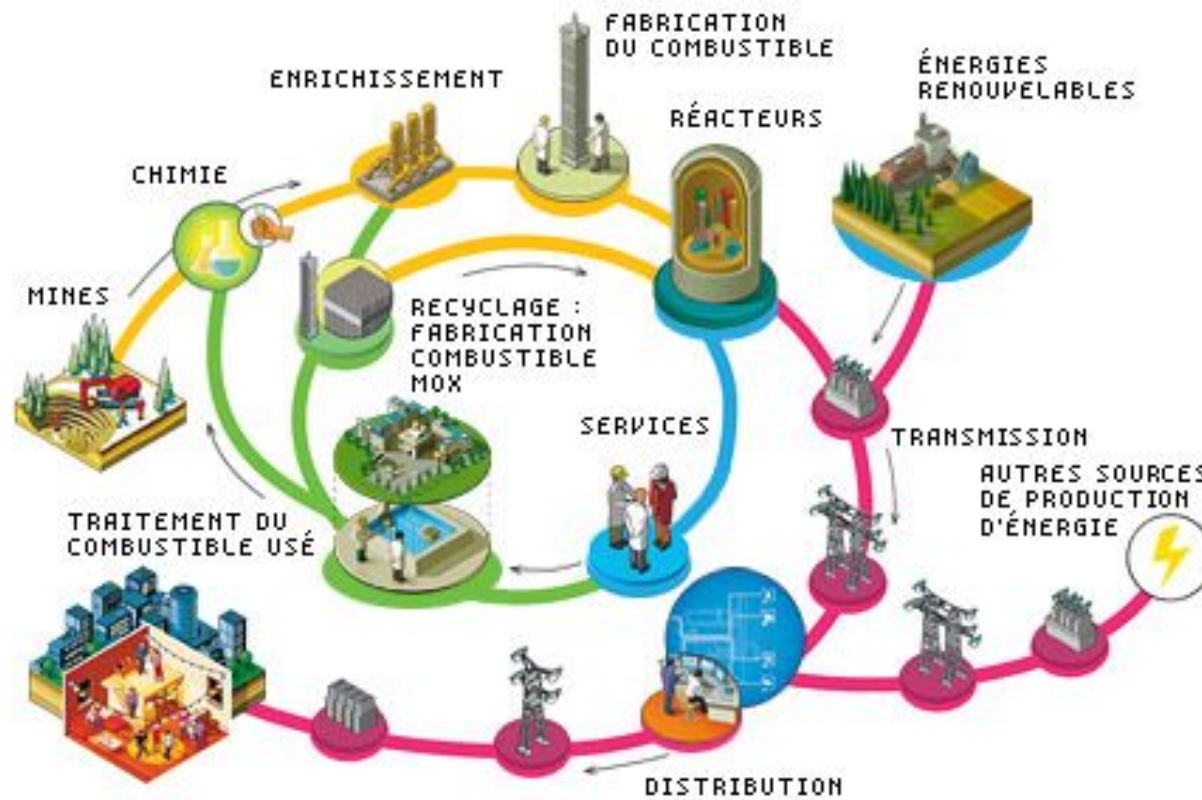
FABRICATION DU COMBUSTIBLE

ENRICHISSEMENT

ÉNERGIES RENOUVELABLES

RÉACTEURS

CHIMIE

MINES

RECYCLAGE : FABRICATION COMBUSTIBLE MOX

SERVICES

TRANSMISSION

AUTRES SOURCES DE PRODUCTION D'ÉNERGIE

TRAITEMENT DU COMBUSTIBLE USÉ

DISTRIBUTION